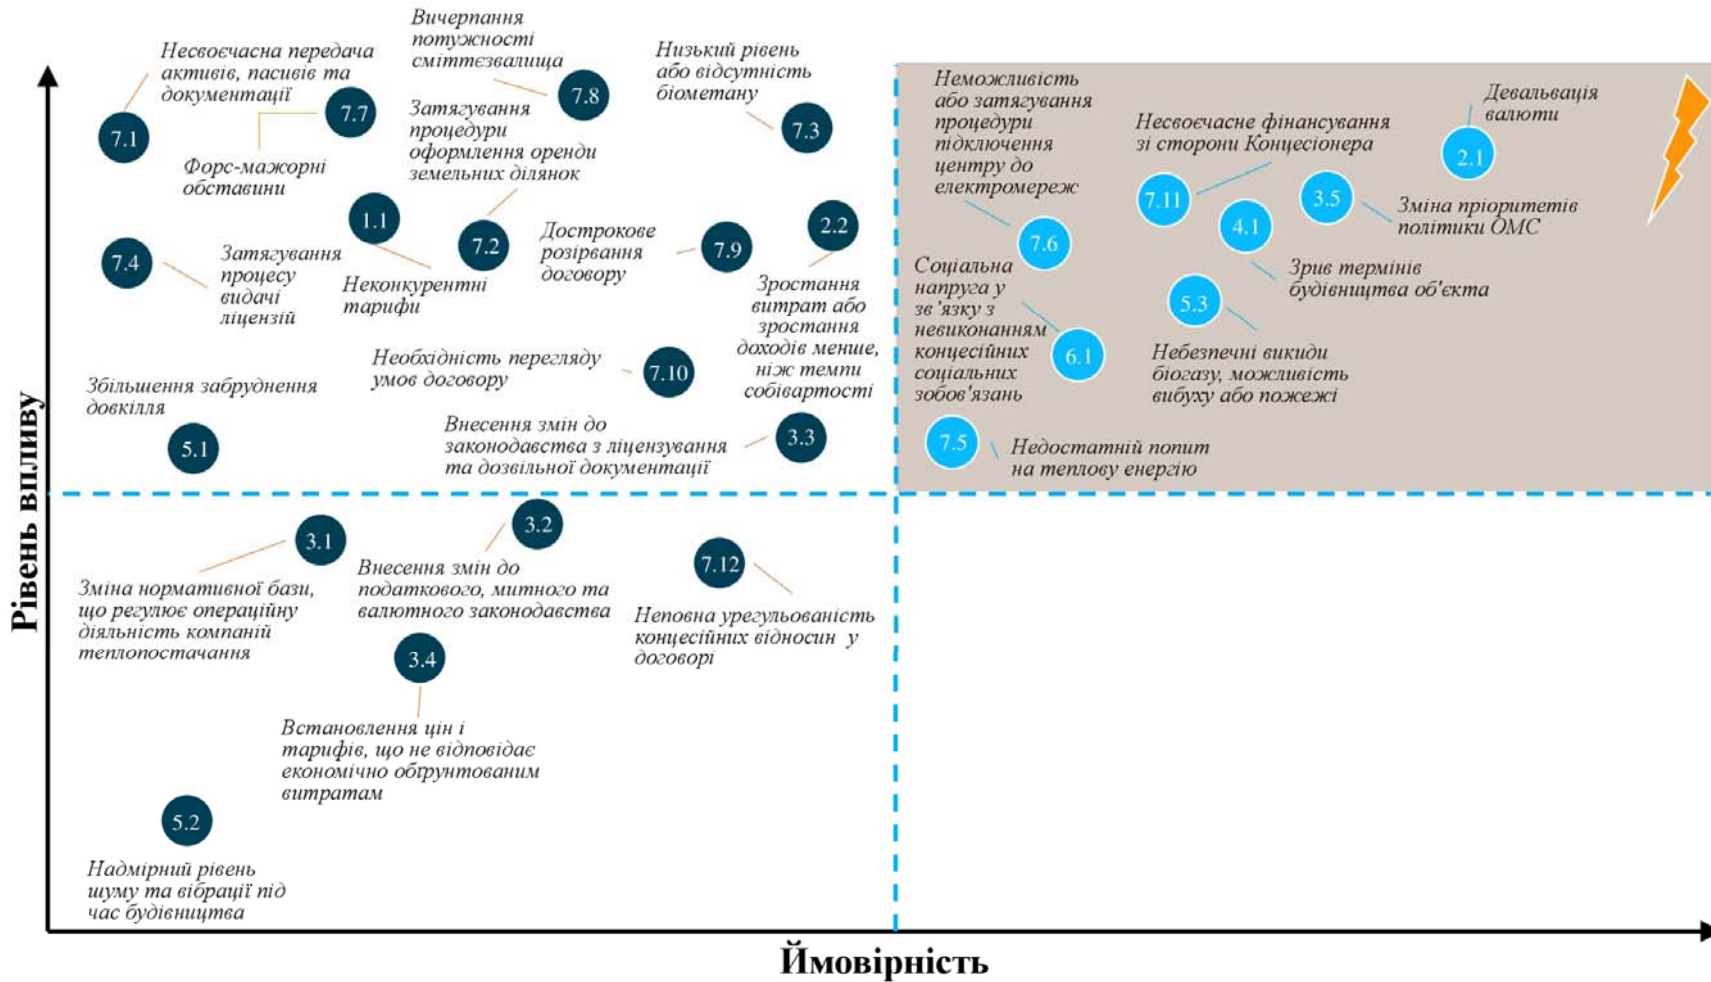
Несвоєчасна передача активів, пасивів та документації
7.1
7.7
Форс-мажорні обставини
Вичерпання потужності сміттєзвалища
7.8
Затягування процедури оформлення оренди земельних ділянок
Низький рівень або відсутність біометану
7.3
1.1
7.2
Неконкурентні тарифи
7.4
Затягування процесу видачі ліцензій
Дострокове розірвання договору
7.9
2.2
Зростання витрат або зростання доходів менше, ніж темпи собівартості
Необхідність перегляду умов договору
7.10
Збільшення забруднення довкілля
5.1
Внесення змін до законодавства з ліцензування та дозвільної документації
3.3
Неможливість або затягування процедури підключення центру до електромереж
7.6
Несвоєчасне фінансування зі сторони Концесіонера
7.11
4.1
Девальвація валюти
2.1
3.5
Зміна пріоритетів політики ОМС
Зрив термінів будівництва об'єкта
Соціальна напруга у зв'язку з невиконанням концесійних соціальних зобов'язань
6.1
5.3
Небезпечні викиди біогазу, можливість вибуху або пожежі
7.5
Недостатній попит на теплову енергію
3.1
Зміна нормативної бази, що регулює операційну діяльність компаній теплопостачання
3.2
Внесення змін до податкового, митного та валютного законодавства
7.12
Неповна урегульованість концесійних відносин у договорі
3.4
Встановлення цін і тарифів, що не відповідає економічно обґрунтованим витратам
5.2
Надмірний рівень шуму та вібрації під час будівництва
Рівень впливу
Ймовірність